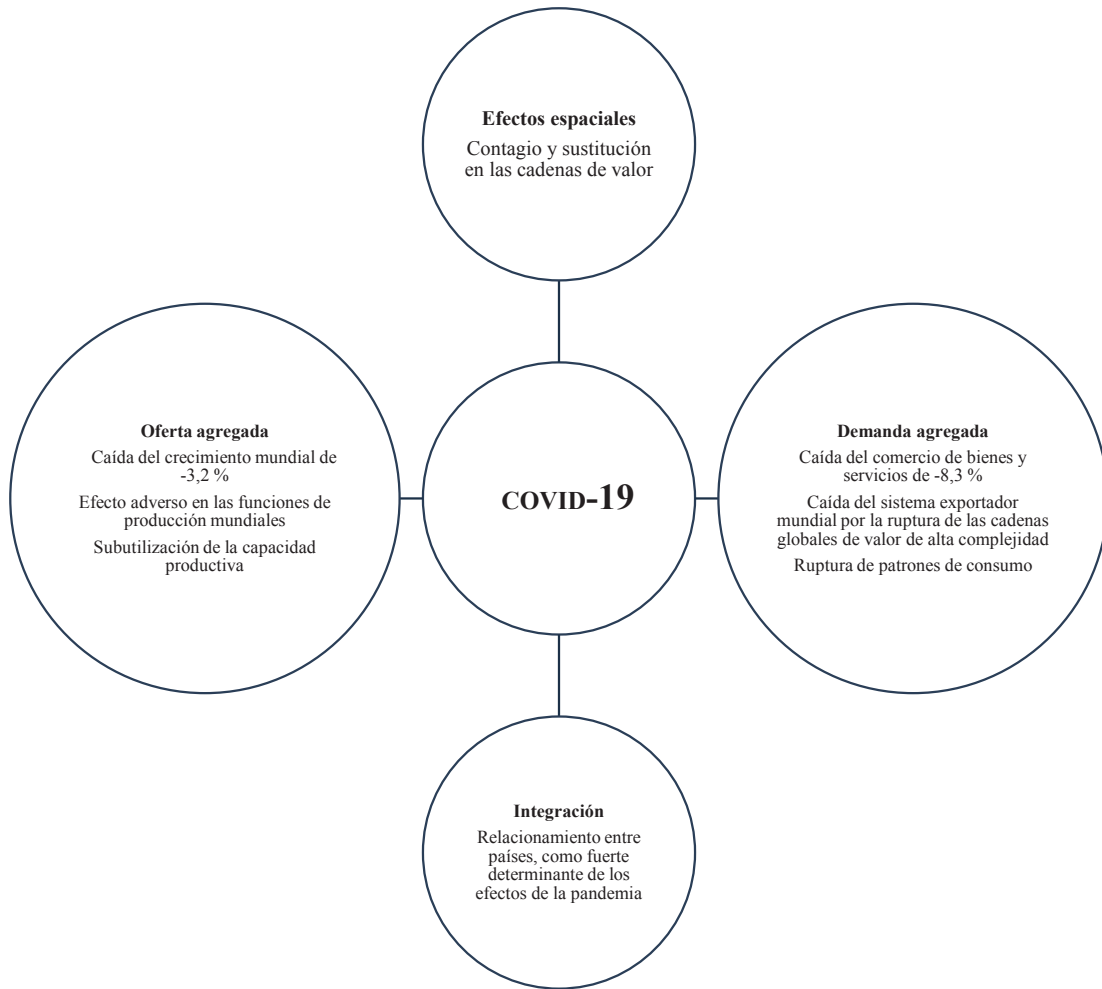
Efectos espaciales

Contagio y sustitución en las cadenas de valor

Oferta agregada

Caída del crecimiento mundial de -3,2 %

Efecto adverso en las funciones de producción mundiales

Subutilización de la capacidad productiva

COVID-19

Demanda agregada

Caída del comercio de bienes y servicios de -8,3 %

Caída del sistema exportador mundial por la ruptura de las cadenas globales de valor de alta complejidad

Ruptura de patrones de consumo

Integración

Relacionamiento entre países, como fuerte determinante de los efectos de la pandemia